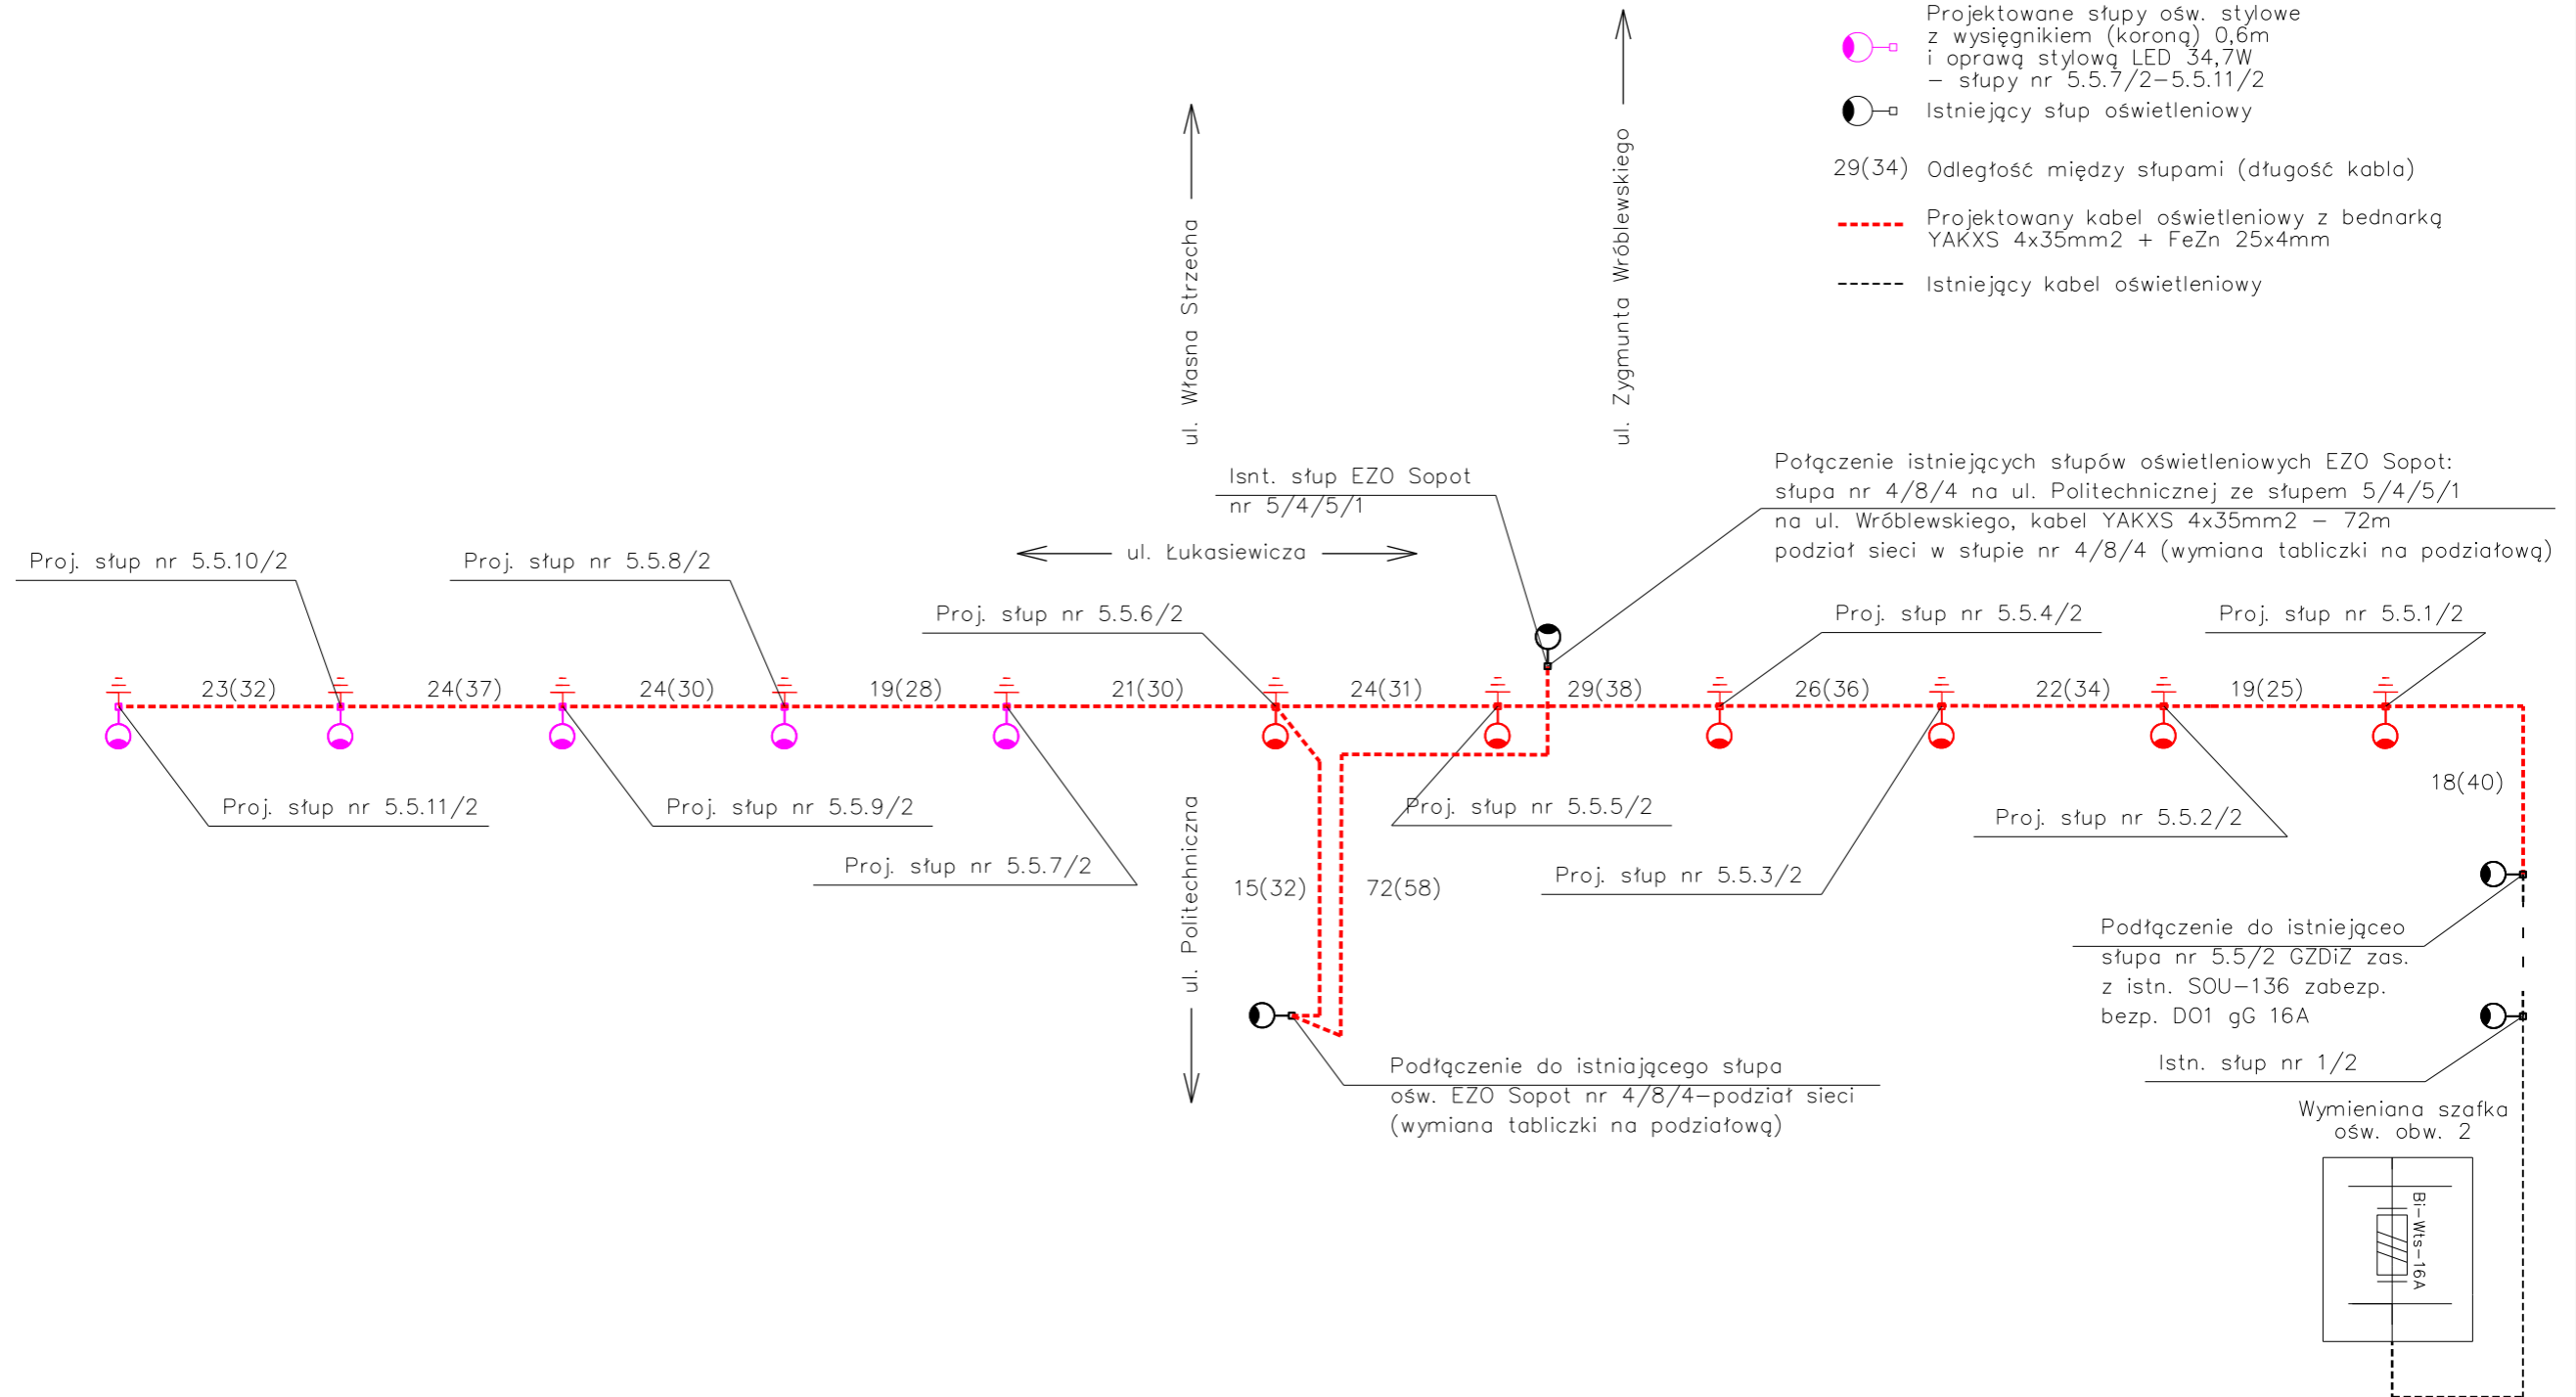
Projektowane słupy ośw. stylowe z wysięgnikiem (koroną) 0,6m i oprawą stylową LED 34,7W – słupy nr 5.5.7/2–5.5.11/2

Istniejący słup oświetleniowy

29(34) Odległość między słupami (długość kabla)

Projektowany kabel oświetleniowy z bednarką YAKXS 4x35mm2 + FeZn 25x4mm

Istniejący kabel oświetleniowy

ul. Własna Strzecha

ul. Zygmunta Wróblewskiego

Isnt. słup EZO Sopot nr 5/4/5/1

Połączenie istniejących słupów oświetleniowych EZO Sopot: słupa nr 4/8/4 na ul. Politechnicznej ze słupem 5/4/5/1 na ul. Wróblewskiego, kabel YAKXS 4x35mm2 – 72m podział sieci w słupie nr 4/8/4 (wymiana tabliczki na podziałową)

ul. Łukasiewicza

Proj. słup nr 5.5.10/2

Proj. słup nr 5.5.8/2

Proj. słup nr 5.5.6/2

Proj. słup nr 5.5.4/2

Proj. słup nr 5.5.1/2

23(32)

24(37)

24(30)

19(28)

21(30)

24(31)

29(38)

26(36)

22(34)

19(25)

Proj. słup nr 5.5.11/2

Proj. słup nr 5.5.9/2

Proj. słup nr 5.5.7/2

Proj. słup nr 5.5.5/2

Proj. słup nr 5.5.3/2

Proj. słup nr 5.5.2/2

18(40)

ul. Politechniczna

15(32)

72(58)

Podłączenie do istniejąceo słupa nr 5.5/2 GZDiZ zas. z istn. SOU–136 zabezp. bezp. DO1 gG 16A

Istn. słup nr 1/2

Podłączenie do istniającego słupa ośw. EZO Sopot nr 4/8/4–podział sieci (wymiana tabliczki na podziałową)

Wymieniana szafka ośw. obw. 2

Bi–Wts–16A